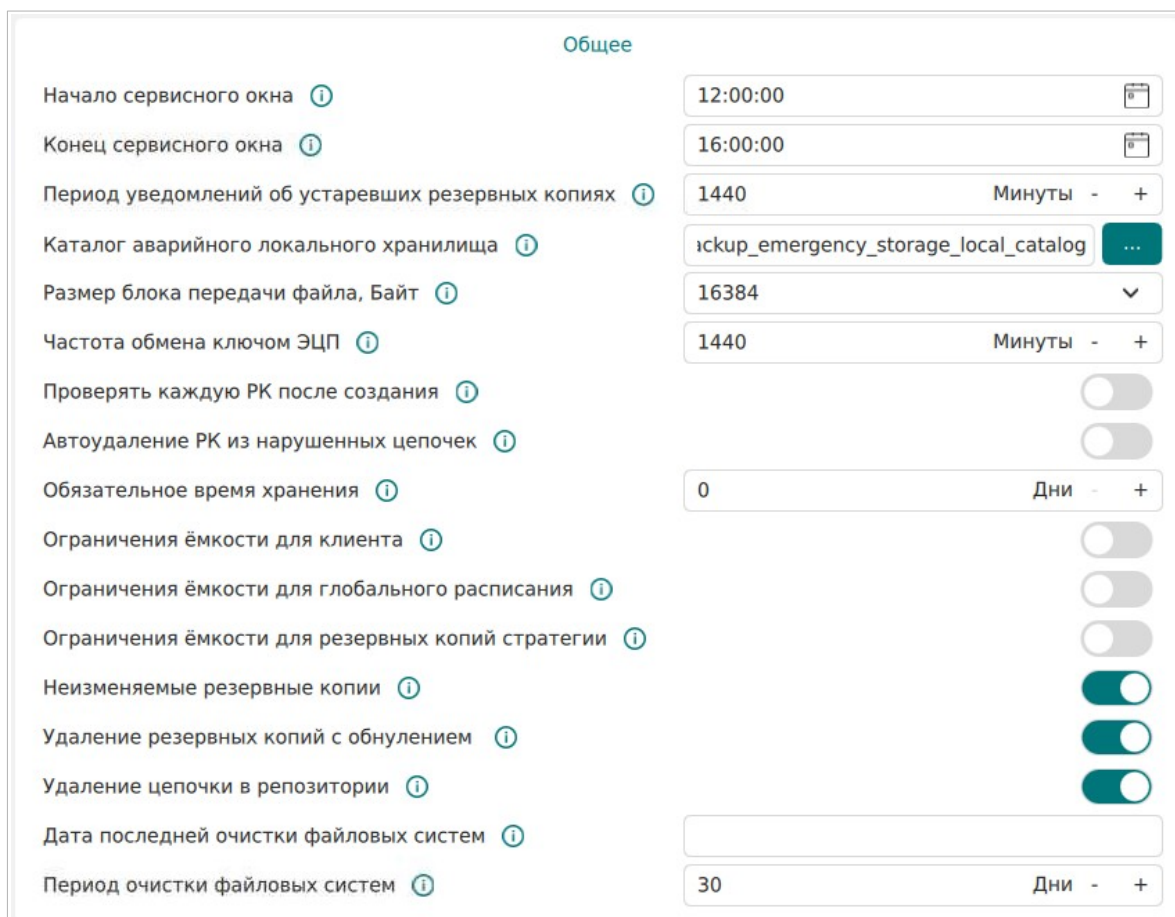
Общее

Начало сервисного окна ⓘ | 12:00:00

Конец сервисного окна ⓘ | 16:00:00

Период уведомлений об устаревших резервных копиях ⓘ | 1440 Минуты - +

Каталог аварийного локального хранилища ⓘ | ackup_emergency_storage_local_catalog ...

Размер блока передачи файла, Байт ⓘ | 16384

Частота обмена ключом ЭЦП ⓘ | 1440 Минуты - +

Проверять каждую РК после создания ⓘ

Автоудаление РК из нарушенных цепочек ⓘ

Обязательное время хранения ⓘ | 0 Дни - +

Ограничения ёмкости для клиента ⓘ

Ограничения ёмкости для глобального расписания ⓘ

Ограничения ёмкости для резервных копий стратегии ⓘ

Неизменяемые резервные копии ⓘ

Удаление резервных копий с обнулением ⓘ

Удаление цепочки в репозитории ⓘ

Дата последней очистки файловых систем ⓘ

Период очистки файловых систем ⓘ | 30 Дни - +